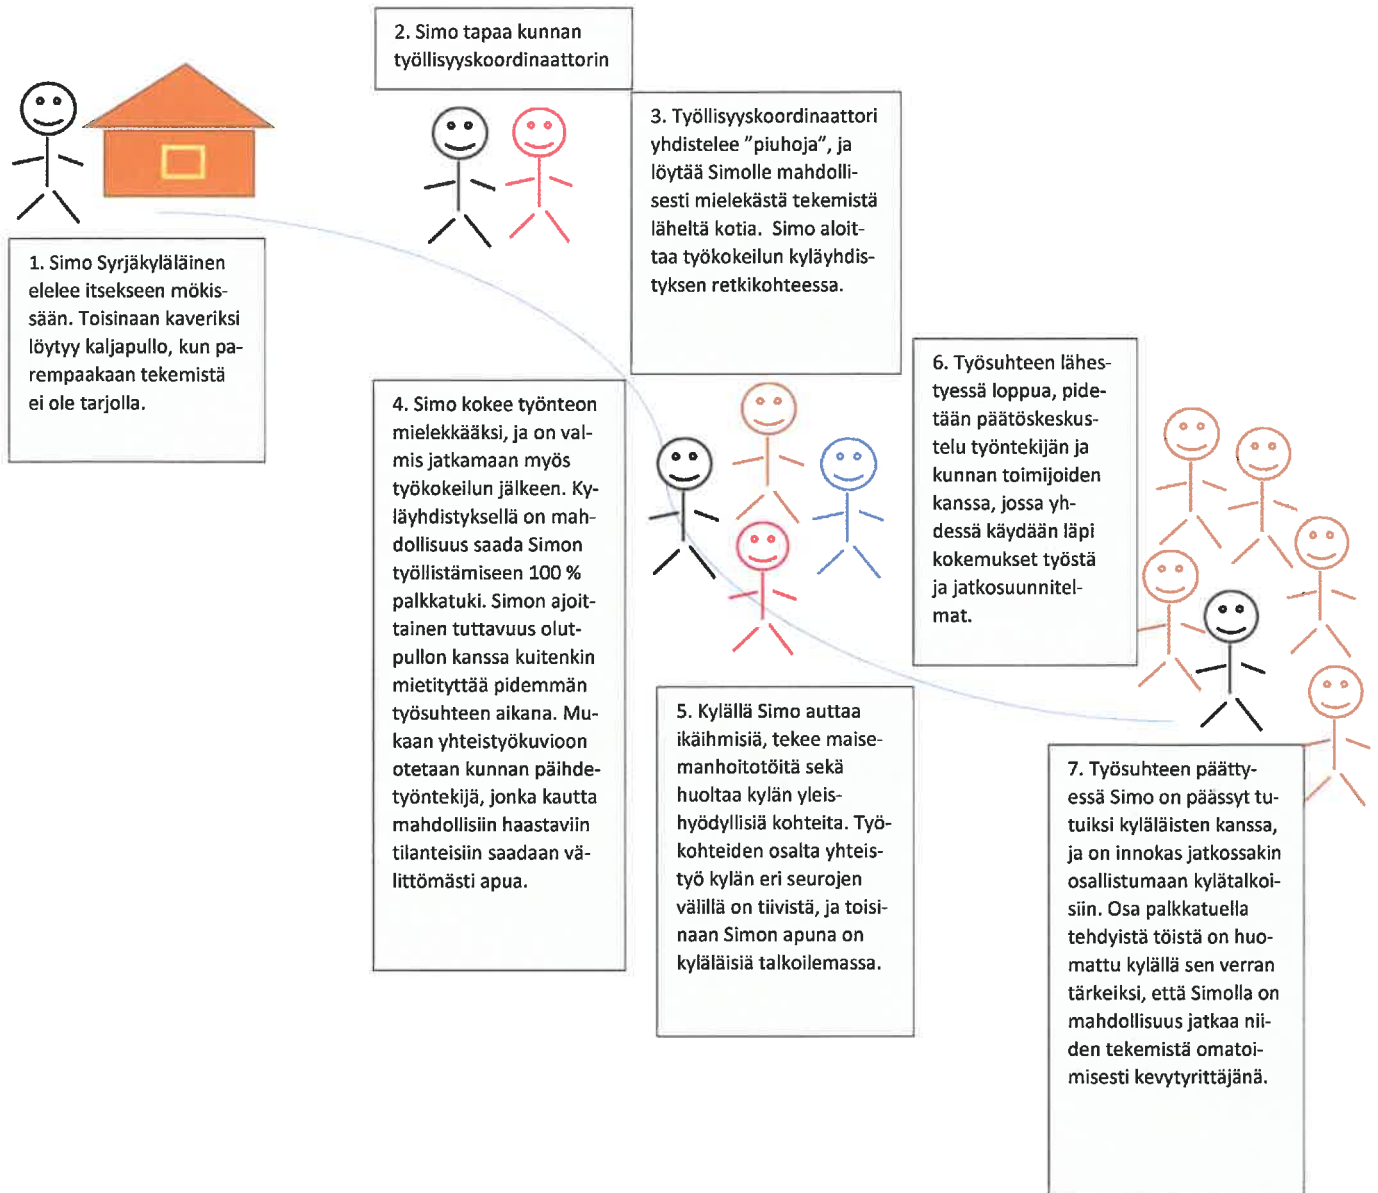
2. Simo tapaa kunnan työllisyyskoordinaattorin

3. Työllisyyskoordinaattori yhdistelee "piuhoja", ja löytää Simolle mahdollisesti mielekästä tekemistä läheltä kotia. Simo aloittaa työkokeilun kyläyhdistyksen retkikohteessa.

1. Simo Syrjäkyläläinen elelee itsekseen mökissään. Toisinaan kaveriksi löytyy kaljapullo, kun parempaakaan tekemistä ei ole tarjolla.

4. Simo kokee työnteon mielekkääksi, ja on valmis jatkamaan myös työkokeilun jälkeen. Kyläyhdistyksellä on mahdollisuus saada Simon työllistämiseen 100 % palkkatuki. Simon ajoittainen tuttavuus oluttpullon kanssa kuitenkin mietityttää pidemmän työsuhteen aikana. Mukaan yhteistyökuvioon otetaan kunnan päihdetyöntekijä, jonka kautta mahdollisiin haastaviin tilanteisiin saadaan välittömästi apua.

6. Työsuhteen lähestyessä loppua, pidetään päätöskeskustelu työntekijän ja kunnan toimijoiden kanssa, jossa yhdessä käydään läpi kokemukset työstä ja jatkosuunnitelmat.

5. Kylällä Simo auttaa ikäihmisiä, tekee maisemanhoitotöitä sekä huoltaa kylän yleishyödyllisiä kohteita. Työkohteiden osalta yhteistyö kylän eri seurojen välillä on tiivistä, ja toisinaan Simon apuna on kyläläisiä talkoilemassa.

7. Työsuhteen päättyessä Simo on päässyt tutuiksi kyläläisten kanssa, ja on innokas jatkossakin osallistumaan kylätalkoisiin. Osa palkkatuella tehdyistä töistä on huomattu kylällä sen verran tärkeiksi, että Simolla on mahdollisuus jatkaa niiden tekemistä omatoimisesti kevytyrittäjänä.